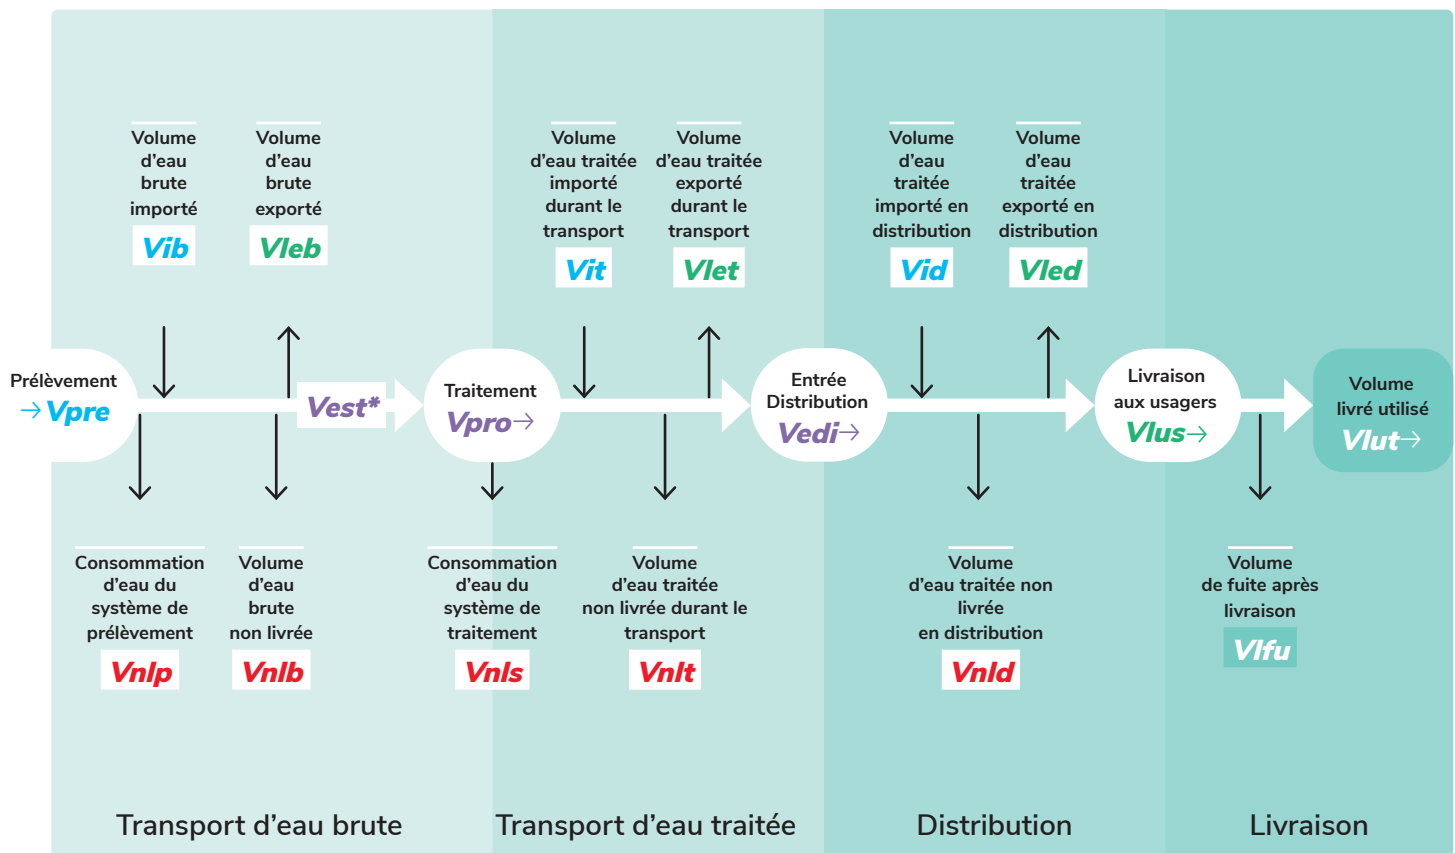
Volume d'eau brute importé
Vib

Volume d'eau brute exporté
Vleb

Volume d'eau traitée importé durant le transport
Vit

Volume d'eau traitée exporté durant le transport
Vlet

Volume d'eau traitée importé en distribution
Vid

Volume d'eau traitée exporté en distribution
Vled

Prélèvement
→Vpre

Vest*

Traitement
Vpro→

Entrée Distribution
Vedi→

Livraison aux usagers
Vlus→

Volume livré utilisé
Vlut→

Consommation d'eau du système de prélèvement
Vnlp

Volume d'eau brute non livrée
Vnlb

Consommation d'eau du système de traitement
Vnls

Volume d'eau traitée non livrée durant le transport
Vnlt

Volume d'eau traitée non livrée en distribution
Vnld

Volume de fuite après livraison
Vlfu

Transport d'eau brute

Transport d'eau traitée

Distribution

Livraison